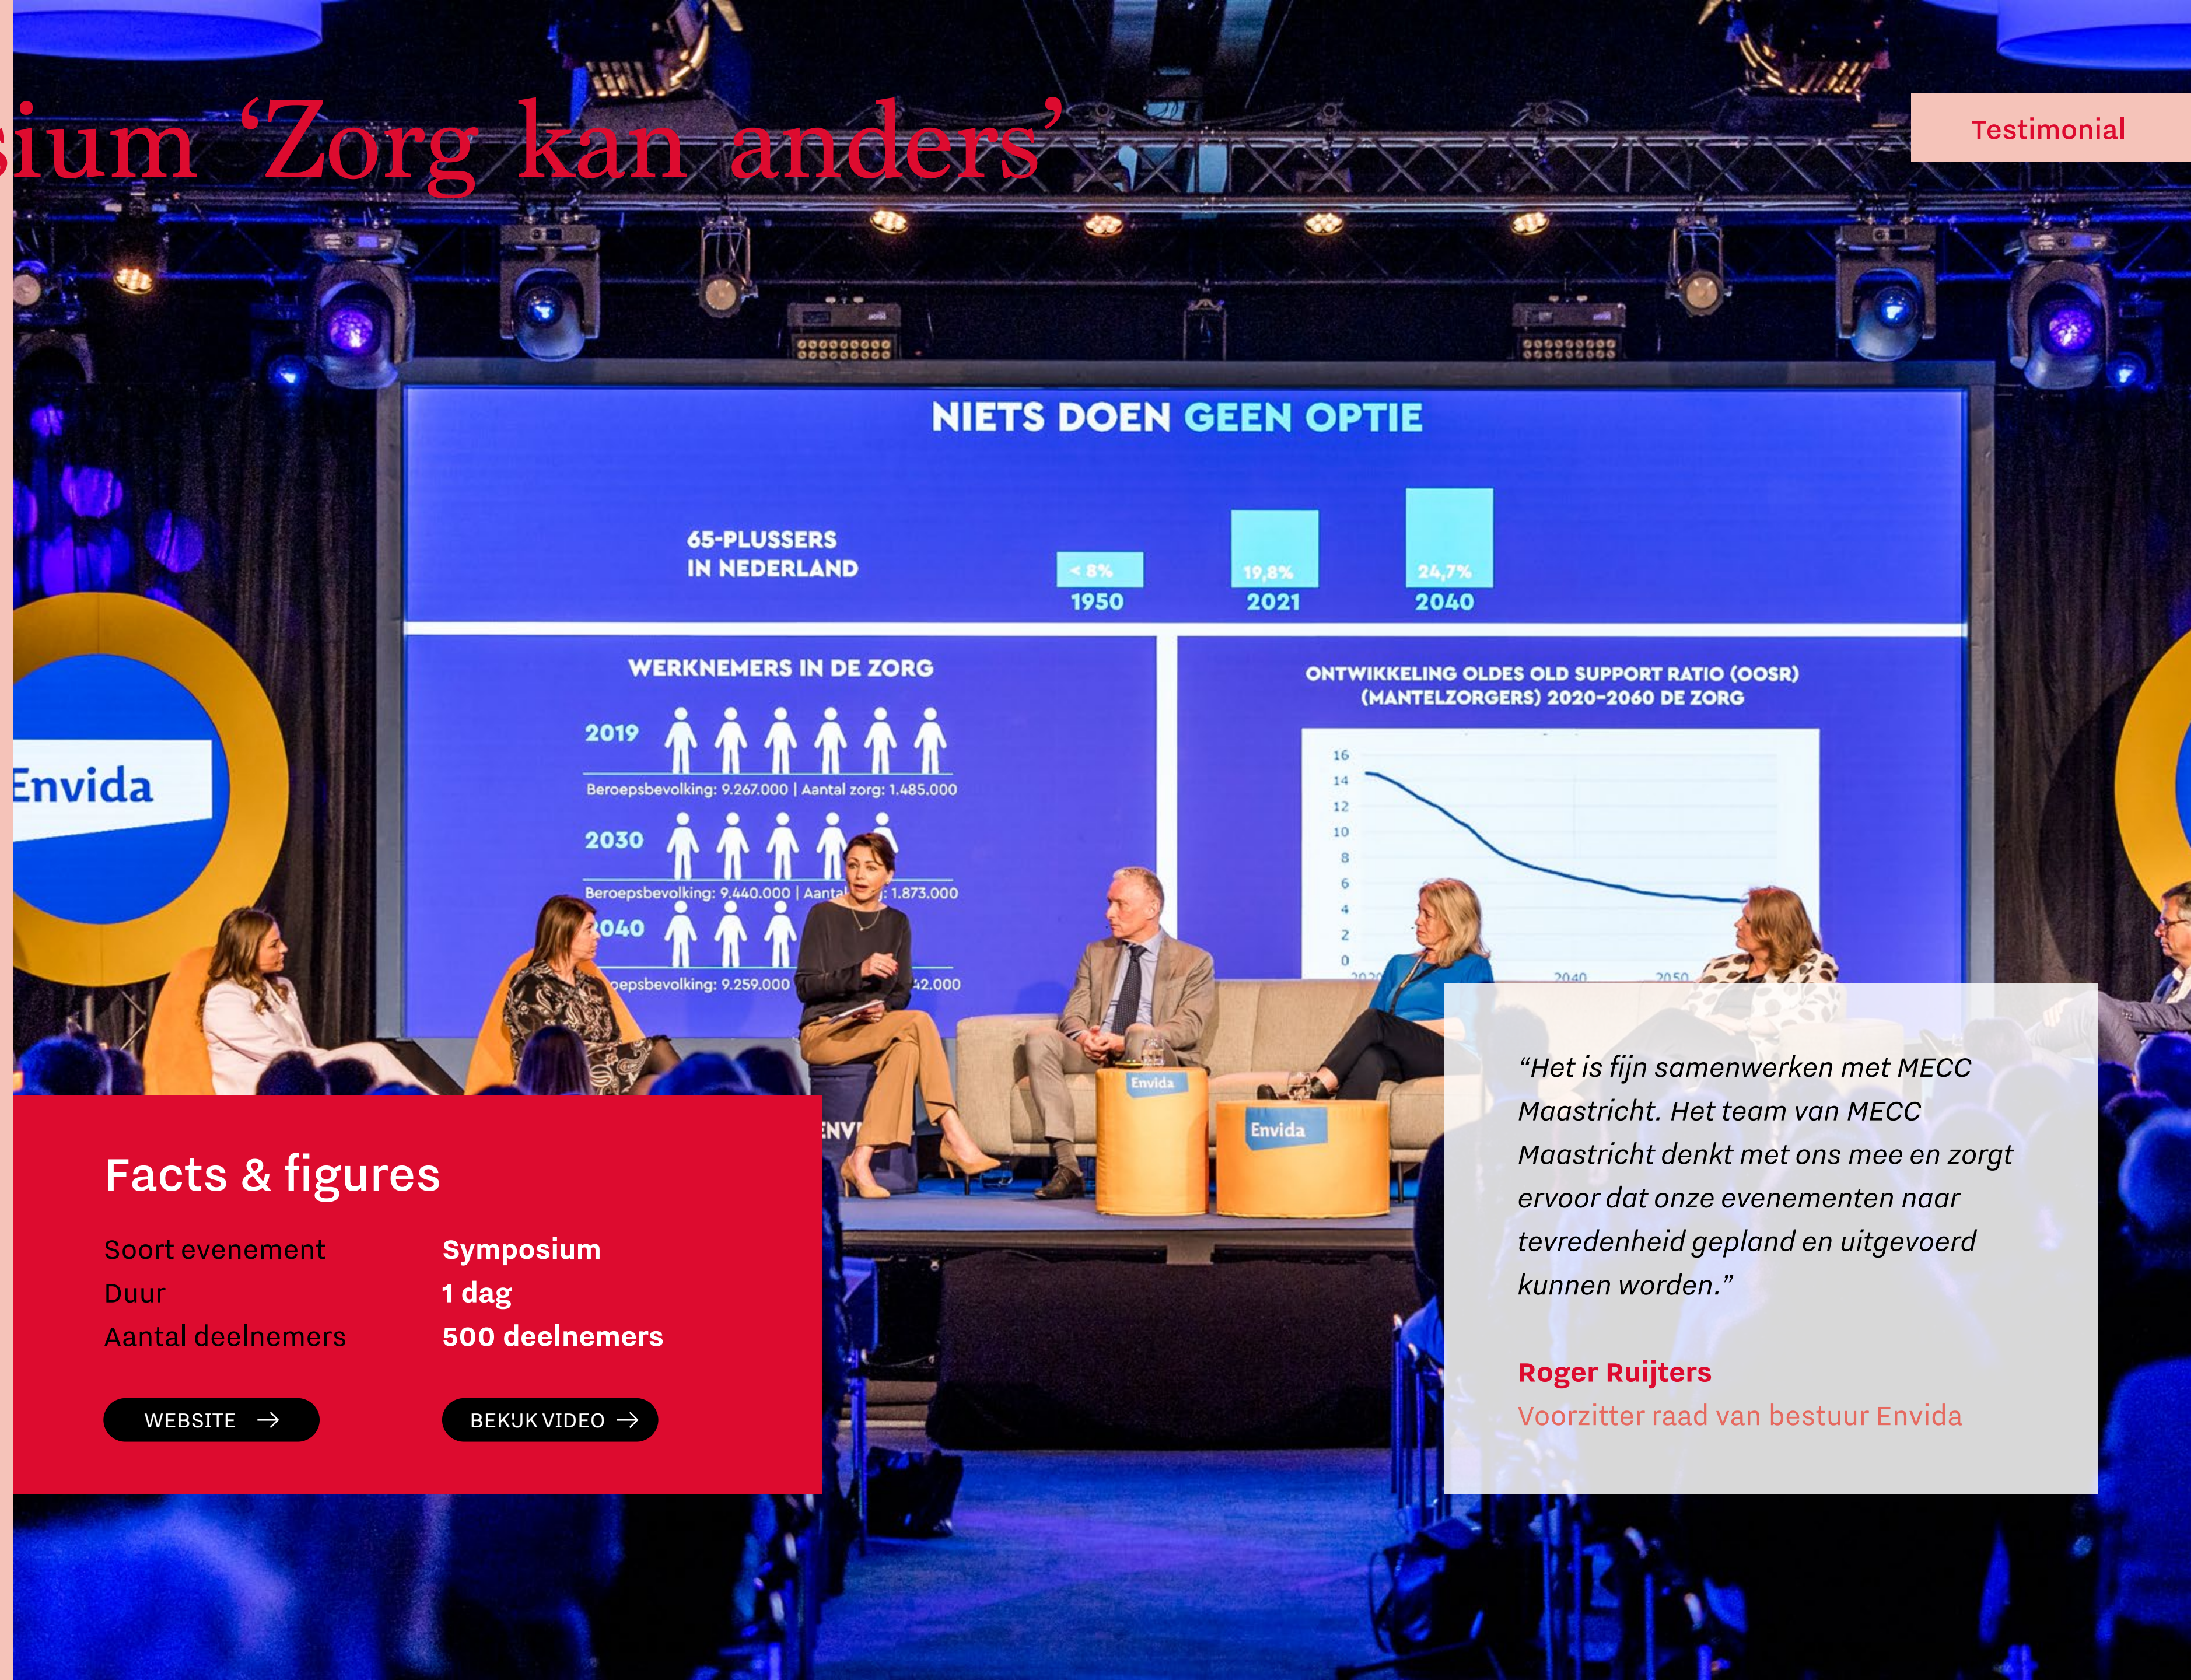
ium ‘Zorg kan anders’

Testimonial

NIETS DOEN GEEN OPTIE

65-PLUSSERS IN NEDERLAND

< 8%
1950

19,8%
2021

24,7%
2040

WERKNEMERS IN DE ZORG

2019

Beroepsbevolking: 9.267.000 | Aantal zorg: 1.485.000

2030

Beroepsbevolking: 9.440.000 | Aanta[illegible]: 1.873.000

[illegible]040

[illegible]epsbevolking: 9.259.000 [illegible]42.000

ONTWIKKELING OLDES OLD SUPPORT RATIO (OOSR) (MANTELZORGERS) 2020-2060 DE ZORG

16
14
12
10
8
6
4
2
0

2020
2040
2050

Envida

Envida

Envida

ENV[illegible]

Facts & figures

| Soort evenement | Symposium |
|---|---|
| Duur | 1 dag |
| Aantal deelnemers | 500 deelnemers |

WEBSITE →

BEKIJK VIDEO →

“Het is fijn samenwerken met MECC Maastricht. Het team van MECC Maastricht denkt met ons mee en zorgt ervoor dat onze evenementen naar tevredenheid gepland en uitgevoerd kunnen worden.”

Roger Ruijters
Voorzitter raad van bestuur Envida